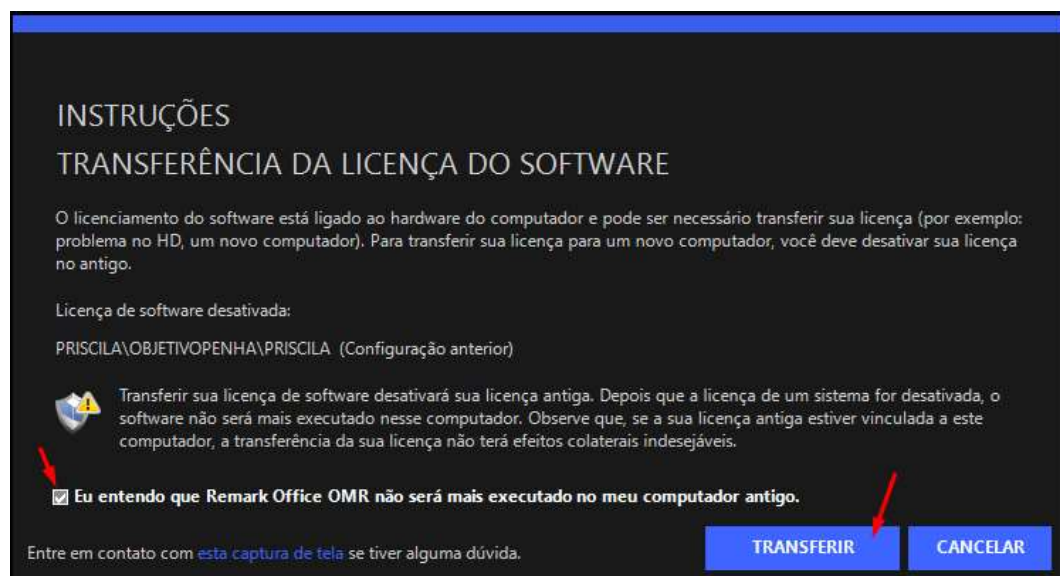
INSTRUÇÕES

TRANSFERÊNCIA DA LICENÇA DO SOFTWARE

O licenciamento do software está ligado ao hardware do computador e pode ser necessário transferir sua licença (por exemplo: problema no HD, um novo computador). Para transferir sua licença para um novo computador, você deve desativar sua licença no antigo.

Licença de software desativada:

PRISCILA\OBJETIVOPENHA\PRISCILA (Configuração anterior)

Transferir sua licença de software desativará sua licença antiga. Depois que a licença de um sistema for desativada, o software não será mais executado nesse computador. Observe que, se a sua licença antiga estiver vinculada a este computador, a transferência da sua licença não terá efeitos colaterais indesejáveis.

Eu entendo que Remark Office OMR não será mais executado no meu computador antigo.

Entre em contato com esta captura de tela se tiver alguma dúvida.

TRANSFERIR

CANCELAR